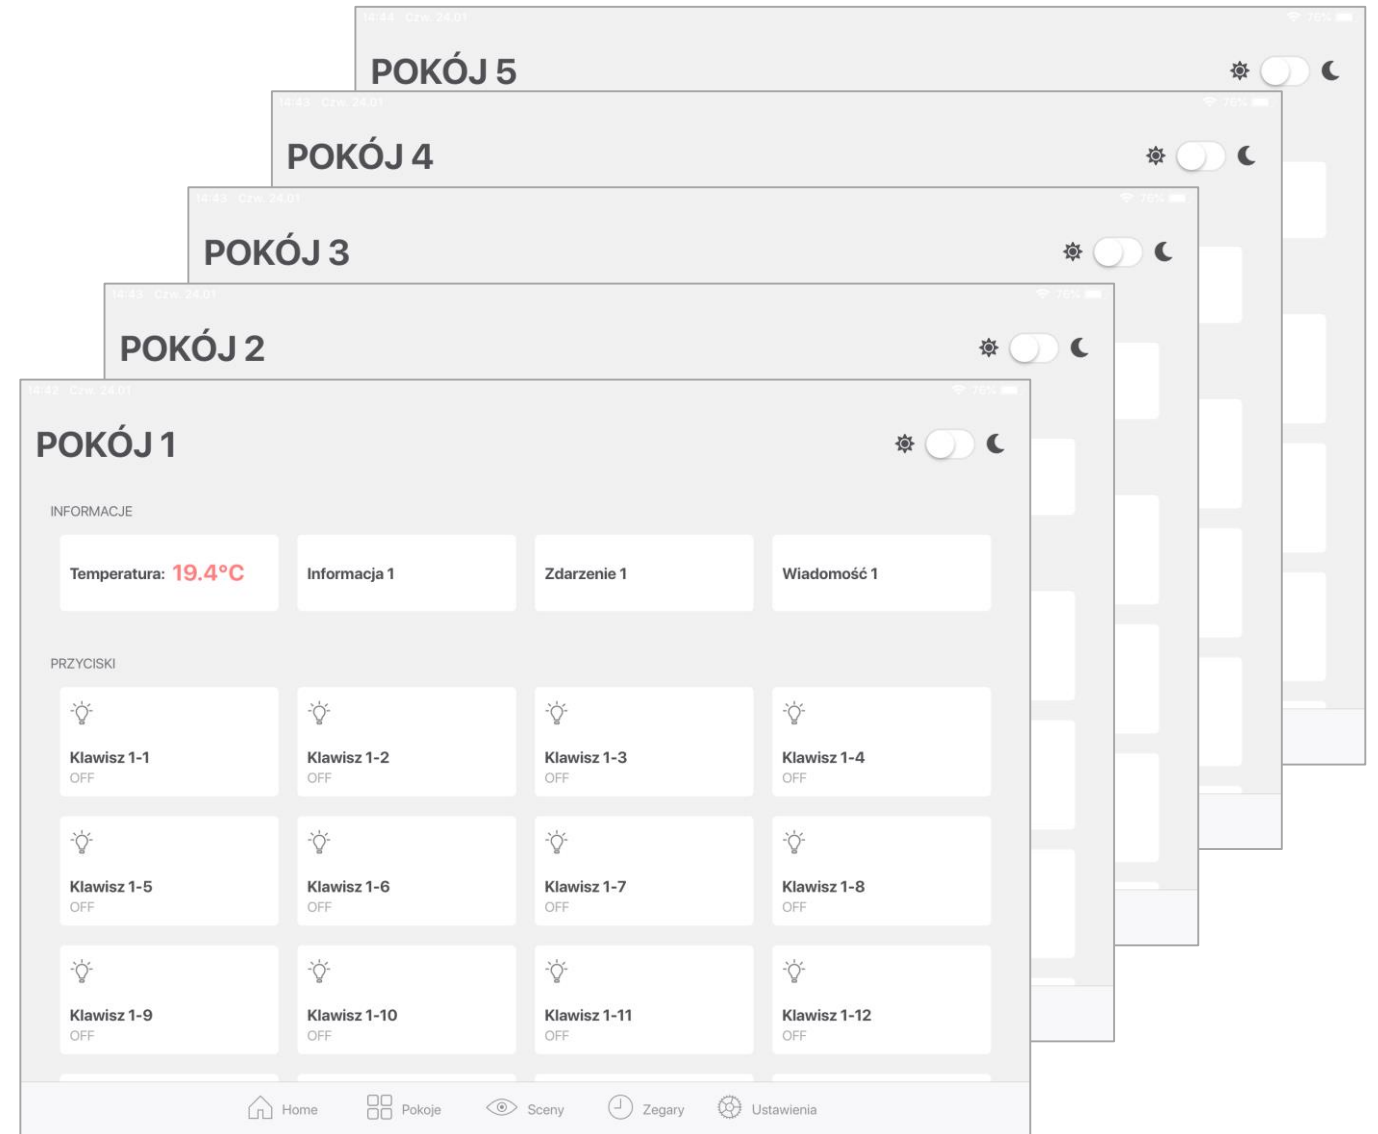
14:44 Czw. 24.01

POKÓJ 5

14:43 Czw. 24.01

POKÓJ 4

14:43 Czw. 24.01

POKÓJ 3

14:43 Czw. 24.01

POKÓJ 2

14:43 Czw. 24.01

POKÓJ 1

INFORMACJE

Temperatura: 19.4°C

Informacja 1

Zdarzenie 1

Wiadomość 1

PRZYCISKI

Klawisz 1-1
OFF

Klawisz 1-2
OFF

Klawisz 1-3
OFF

Klawisz 1-4
OFF

Klawisz 1-5
OFF

Klawisz 1-6
OFF

Klawisz 1-7
OFF

Klawisz 1-8
OFF

Klawisz 1-9
OFF

Klawisz 1-10
OFF

Klawisz 1-11
OFF

Klawisz 1-12
OFF

Home Pokoje Sceny Zegary Ustawienia